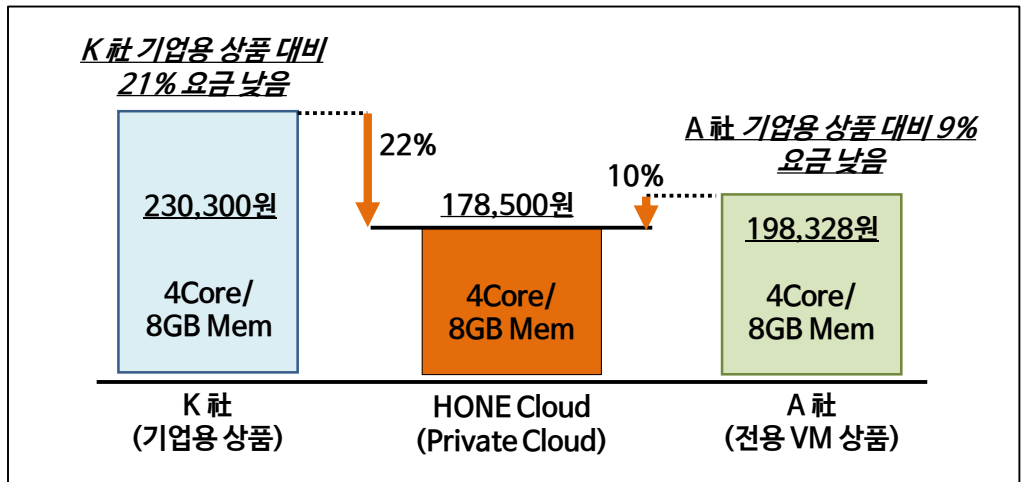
K 社 기업용 상품 대비 21% 요금 낮음

22%

230,300원

4Core/ 8GB Mem

178,500원

4Core/ 8GB Mem

10%

A 社 기업용 상품 대비 9% 요금 낮음

198,328원

4Core/ 8GB Mem

K 社 (기업용 상품)

HONE Cloud (Private Cloud)

A 社 (전용 VM 상품)